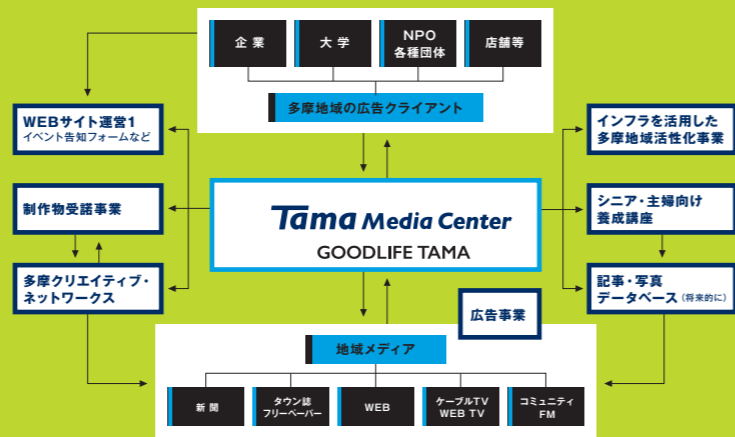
企 業

大 学

NPO
各種団体

店舗等

多摩地域の広告クライアント

WEBサイト運営1
イベント告知フォームなど

制作物受諾事業

多摩クリエイティブ・
ネットワークス

Tama Media Center
GOODLIFE TAMA

インフラを活用した
多摩地域活性化事業

シニア・主婦向け
養成講座

記事・写真
データベース（将来的に）

広告事業

地域メディア

新 聞

タウン誌
フリーペーパー

WEB

ケーブルTV
WEB TV

コミュニティ
FM